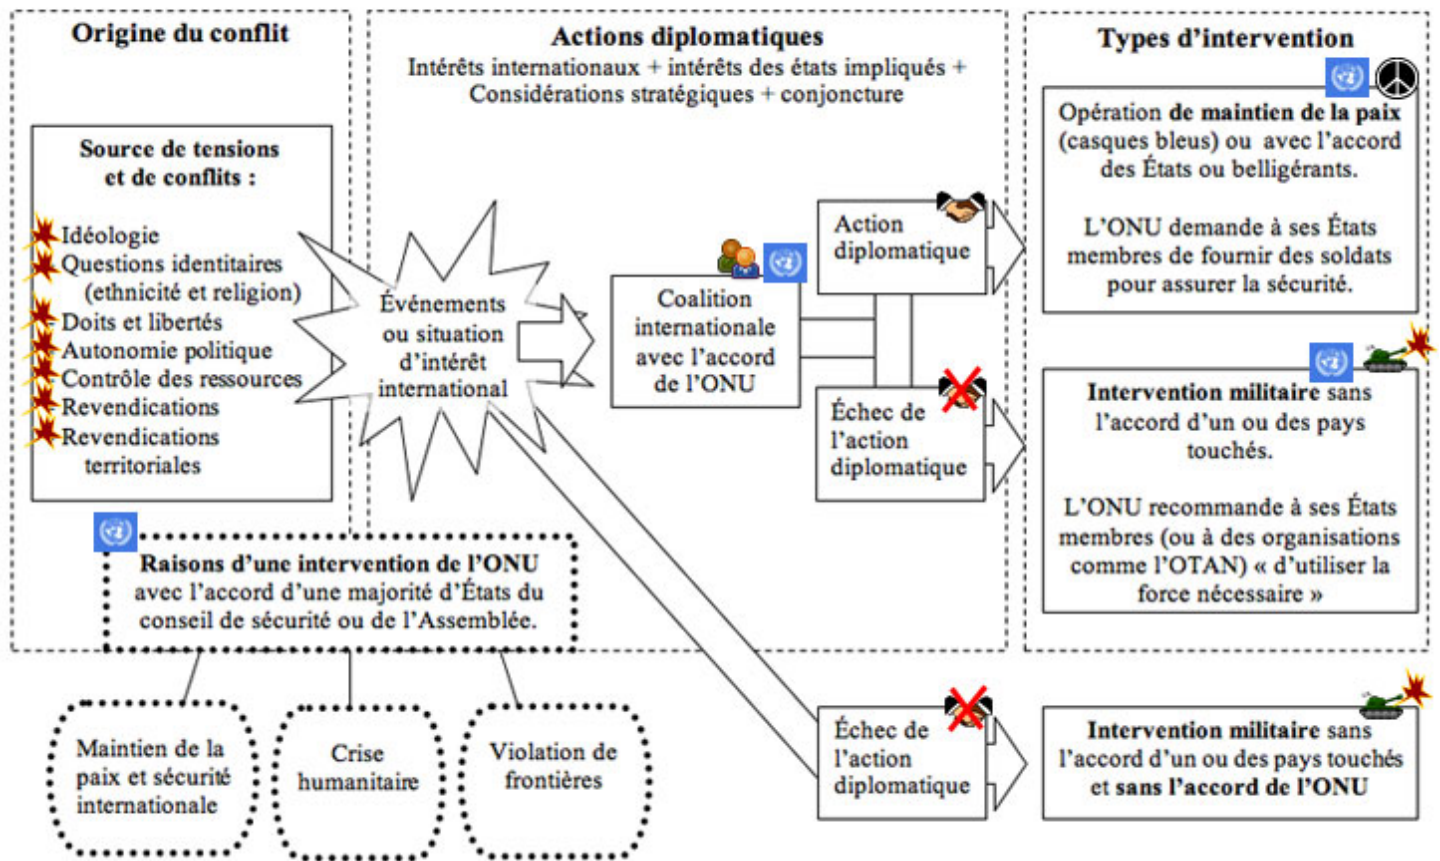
Origine du conflit

Source de tensions et de conflits :

Idéologie
Questions identitaires (ethnicité et religion)
Doits et libertés
Autonomie politique
Contrôle des ressources
Revendications
Revendications territoriales

Raisons d'une intervention de l'ONU avec l'accord d'une majorité d'États du conseil de sécurité ou de l'Assemblée.

Maintien de la paix et sécurité internationale

Crise humanitaire

Violation de frontières

Actions diplomatiques

Intérêts internationaux + intérêts des états impliqués + Considérations stratégiques + conjoncture

Événements ou situation d'intérêt international

Coalition internationale avec l'accord de l'ONU

Action diplomatique

Échec de l'action diplomatique

Échec de l'action diplomatique

Types d'intervention

Opération de maintien de la paix (casques bleus) ou avec l'accord des États ou belligérants.

L'ONU demande à ses États membres de fournir des soldats pour assurer la sécurité.

Intervention militaire sans l'accord d'un ou des pays touchés.

L'ONU recommande à ses États membres (ou à des organisations comme l'OTAN) « d'utiliser la force nécessaire »

Intervention militaire sans l'accord d'un ou des pays touchés et sans l'accord de l'ONU